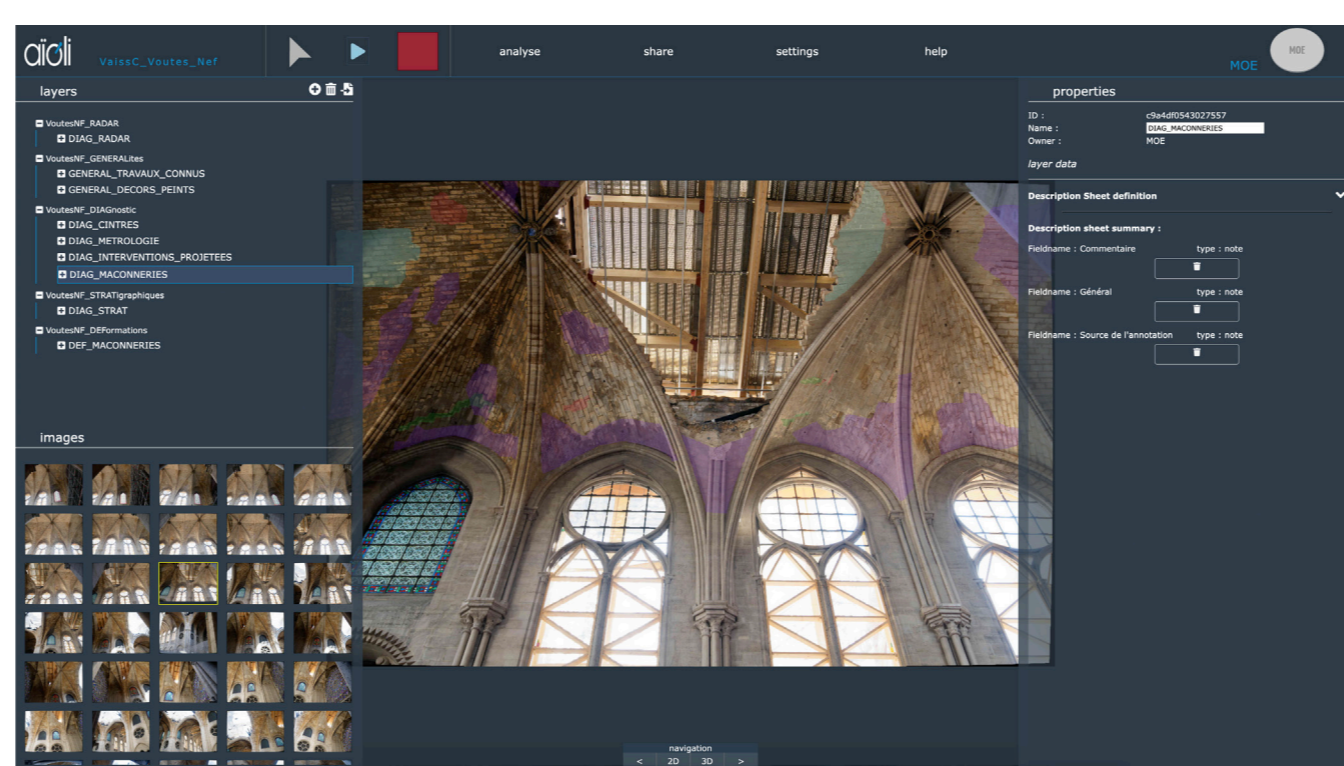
aïoli VaissC_Voutes_Nef

analyse share settings help

MOE MOE

layers

VoutesNF_RADAR
DIAG_RADAR
VoutesNF_GENERALites
GENERAL_TRAVAUX_CONNUS
GENERAL_DECORS_PEINTS
VoutesNF_DIAGnostic
DIAG_CINTRES
DIAG_METROLOGIE
DIAG_INTERVENTIONS_PROJETEES
DIAG_MACONNERIES
VoutesNF_STRATigraphiques
DIAG_STRAT
VoutesNF_DEFormations
DEF_MACONNERIES

images

properties

ID : c9a4df0543027557
Name : DIAG_MACONNERIES
Owner : MOE

layer data

Description Sheet definition

Description sheet summary :

Fieldname : Commentaire type : note

Fieldname : Général type : note

Fieldname : Source de l'annotation type : note

navigation
< 2D 3D >